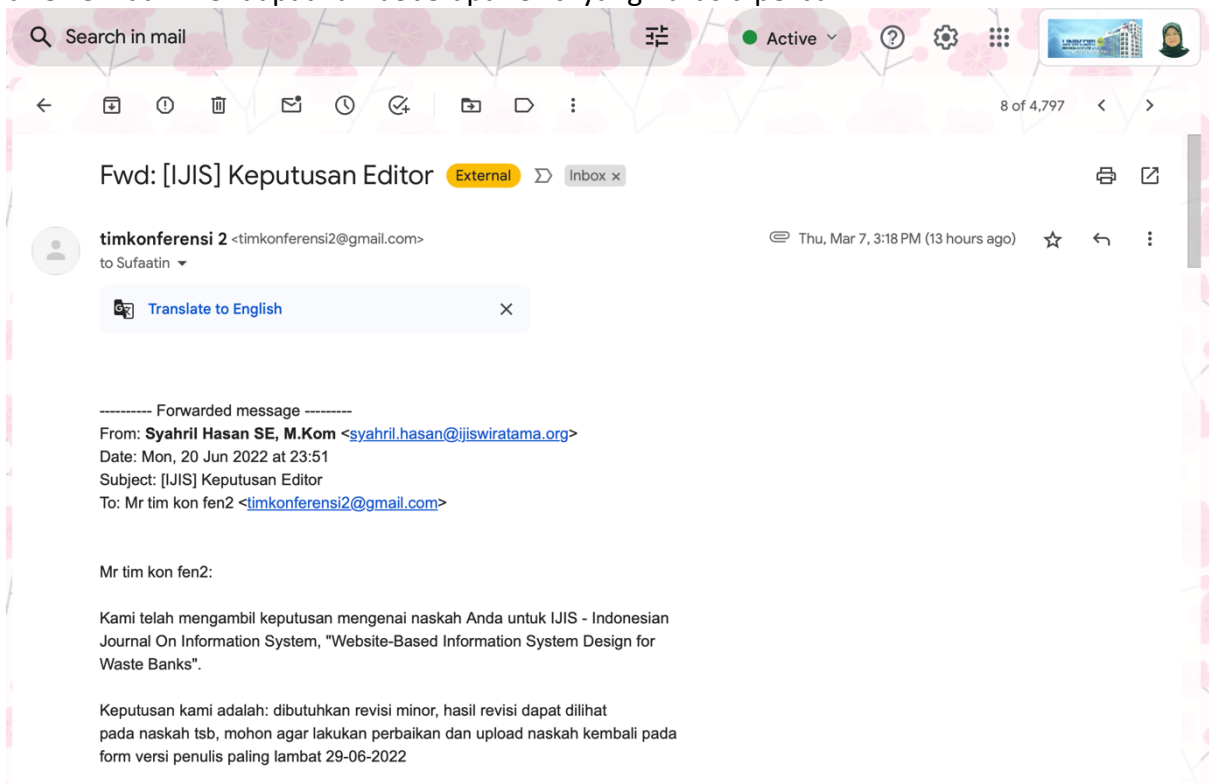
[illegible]

Search in mail

Active

8 of 4,797

Fwd: [IJIS] Keputusan Editor External Inbox ×

timkonferensi 2 <timkonferensi2@gmail.com>
to Sufaatin

Thu, Mar 7, 3:18 PM (13 hours ago)

Translate to English

---------- Forwarded message ---------
From: **Syahril Hasan SE, M.Kom** <syahril.hasan@ijiswiratama.org>
Date: Mon, 20 Jun 2022 at 23:51
Subject: [IJIS] Keputusan Editor
To: Mr tim kon fen2 <timkonferensi2@gmail.com>

Mr tim kon fen2:

Kami telah mengambil keputusan mengenai naskah Anda untuk IJIS - Indonesian Journal On Information System, "Website-Based Information System Design for Waste Banks".

Keputusan kami adalah: dibutuhkan revisi minor, hasil revisi dapat dilihat pada naskah tsb, mohon agar lakukan perbaikan dan upload naskah kembali pada form versi penulis paling lambat 29-06-2022